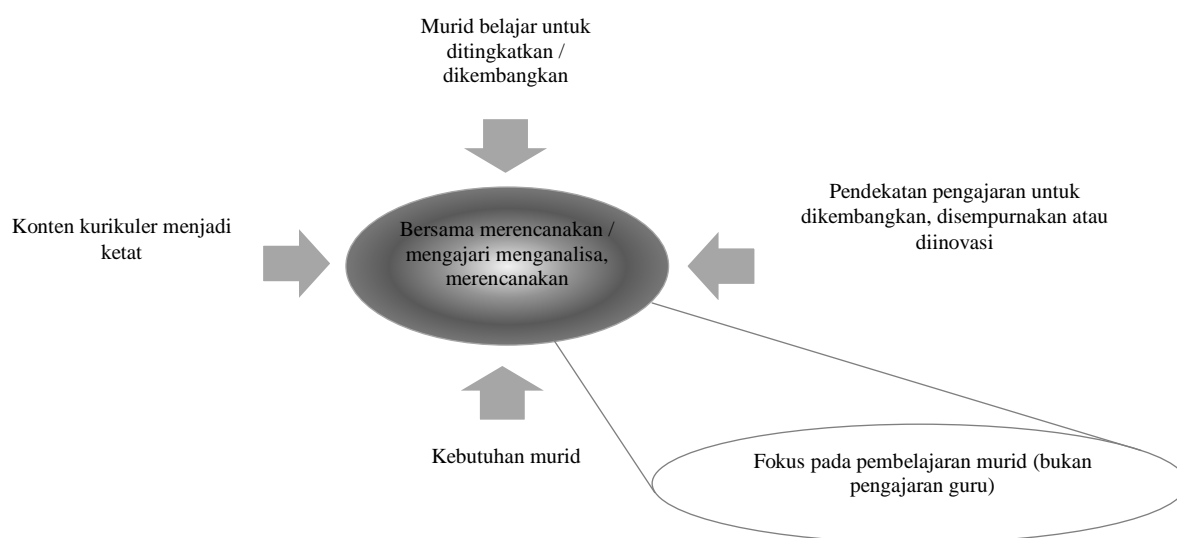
Murid belajar untuk ditingkatkan / dikembangkan

Konten kurikuler menjadi ketat

Bersama merencanakan / mengajari menganalisa, merencanakan

Pendekatan pengajaran untuk dikembangkan, disempurnakan atau diinovasi

Kebutuhan murid

Fokus pada pembelajaran murid (bukan pengajaran guru)